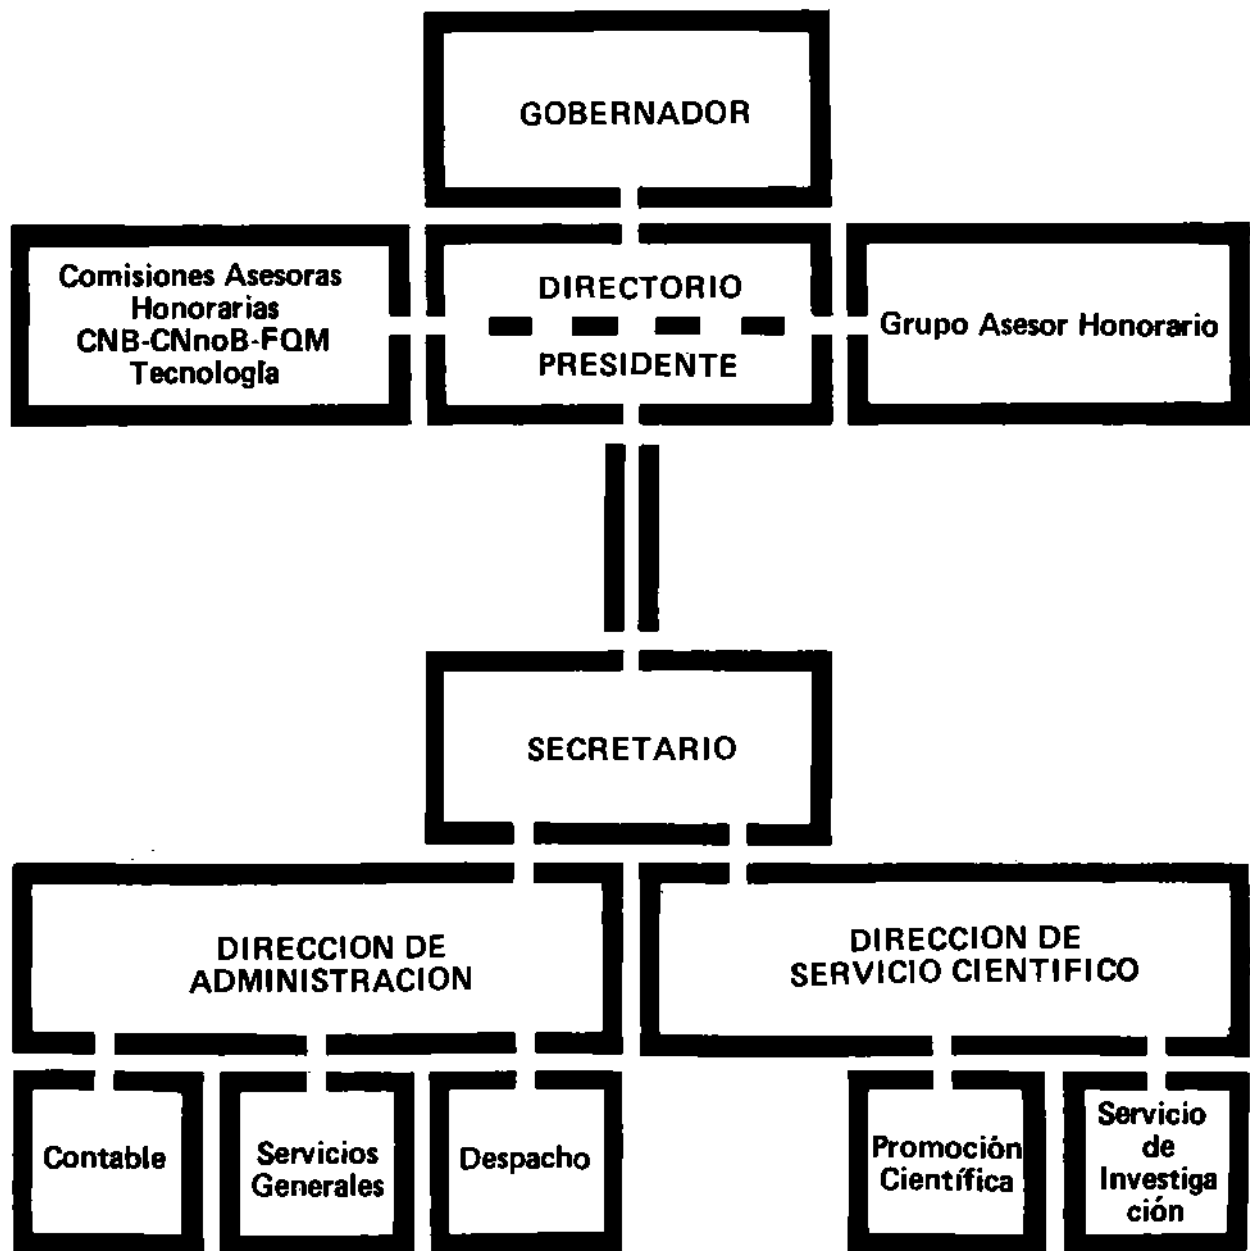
GOBERNADOR

Comisiones Asesoras Honorarias CNB-CNnoB-FQM Tecnología

DIRECTORIO

PRESIDENTE

Grupo Asesor Honorario

SECRETARIO

DIRECCION DE ADMINISTRACION

DIRECCION DE SERVICIO CIENTIFICO

Contable

Servicios Generales

Despacho

Promoción Científica

Servicio de Investigación